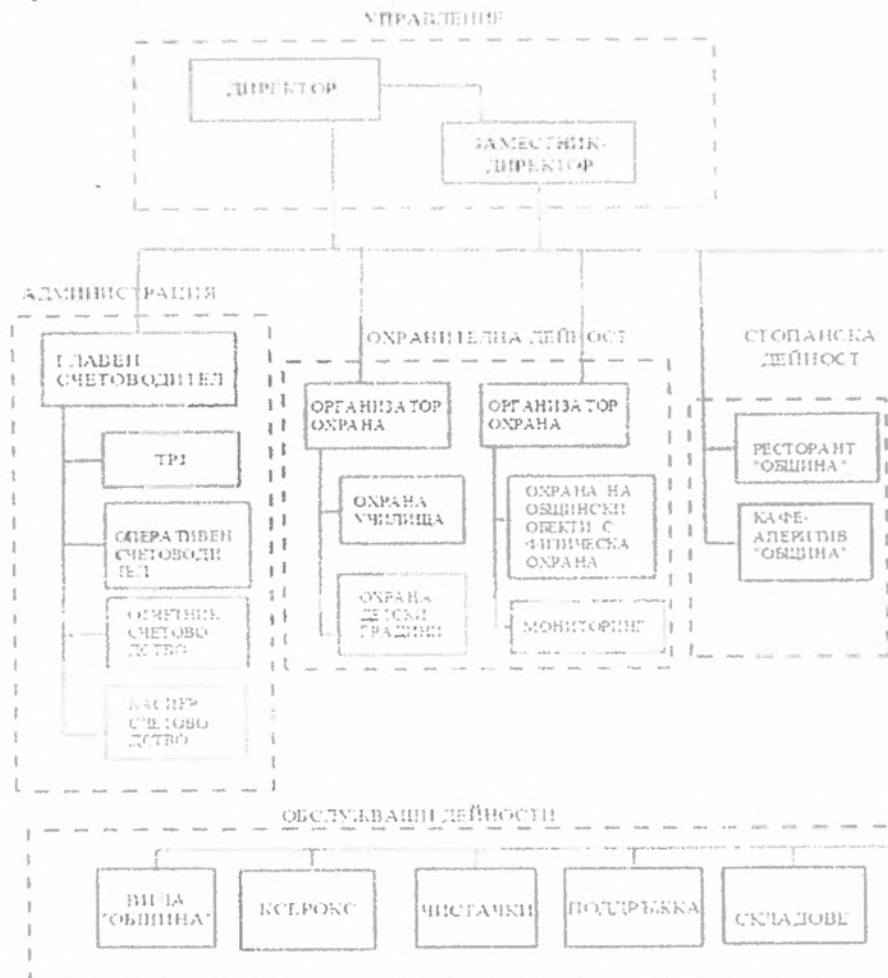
УПРАВЛЕНИЕ

ДИРЕКТОР

ЗАМЕСТНИК-ДИРЕКТОР

АДМИНИСТРАЦИЯ

ГЛАВЕН СЧЕТОВОДИТЕЛ

ТРЗ

ОПЕРАТИВЕН СЧЕТОВОДИТЕЛ

ОБЩИНСК. СЧЕТОВОДСТВО

КАСИЕР СЧЕТОВОДСТВО

ОХРАНИТЕЛНА ДЕЙНОСТ

ОРГАНИЗАТОР ОХРАНА

ОХРАНА УЧИЛИЩА

ОХРАНА ДЕТСКИ ГРАДИНИ

ОРГАНИЗАТОР ОХРАНА

ОХРАНА НА ОБЩИНСКИ ОБЕКТИ С ФИЗИЧЕСКА ОХРАНА

МОНИТОРИНГ

СТОПАНСКА ДЕЙНОСТ

РЕСТОРАНТ "ОБЩИНА"

КАФЕ-АПЕРИТИВ "ОБЩИНА"

ОБСЛУЖВАЩИ ДЕЙНОСТИ

ВИЛА "ОБЩИНА"

КСЕРОКС

ЧИСТАЧКИ

ПОДДРЪЖКА

СКЛАДОВЕ